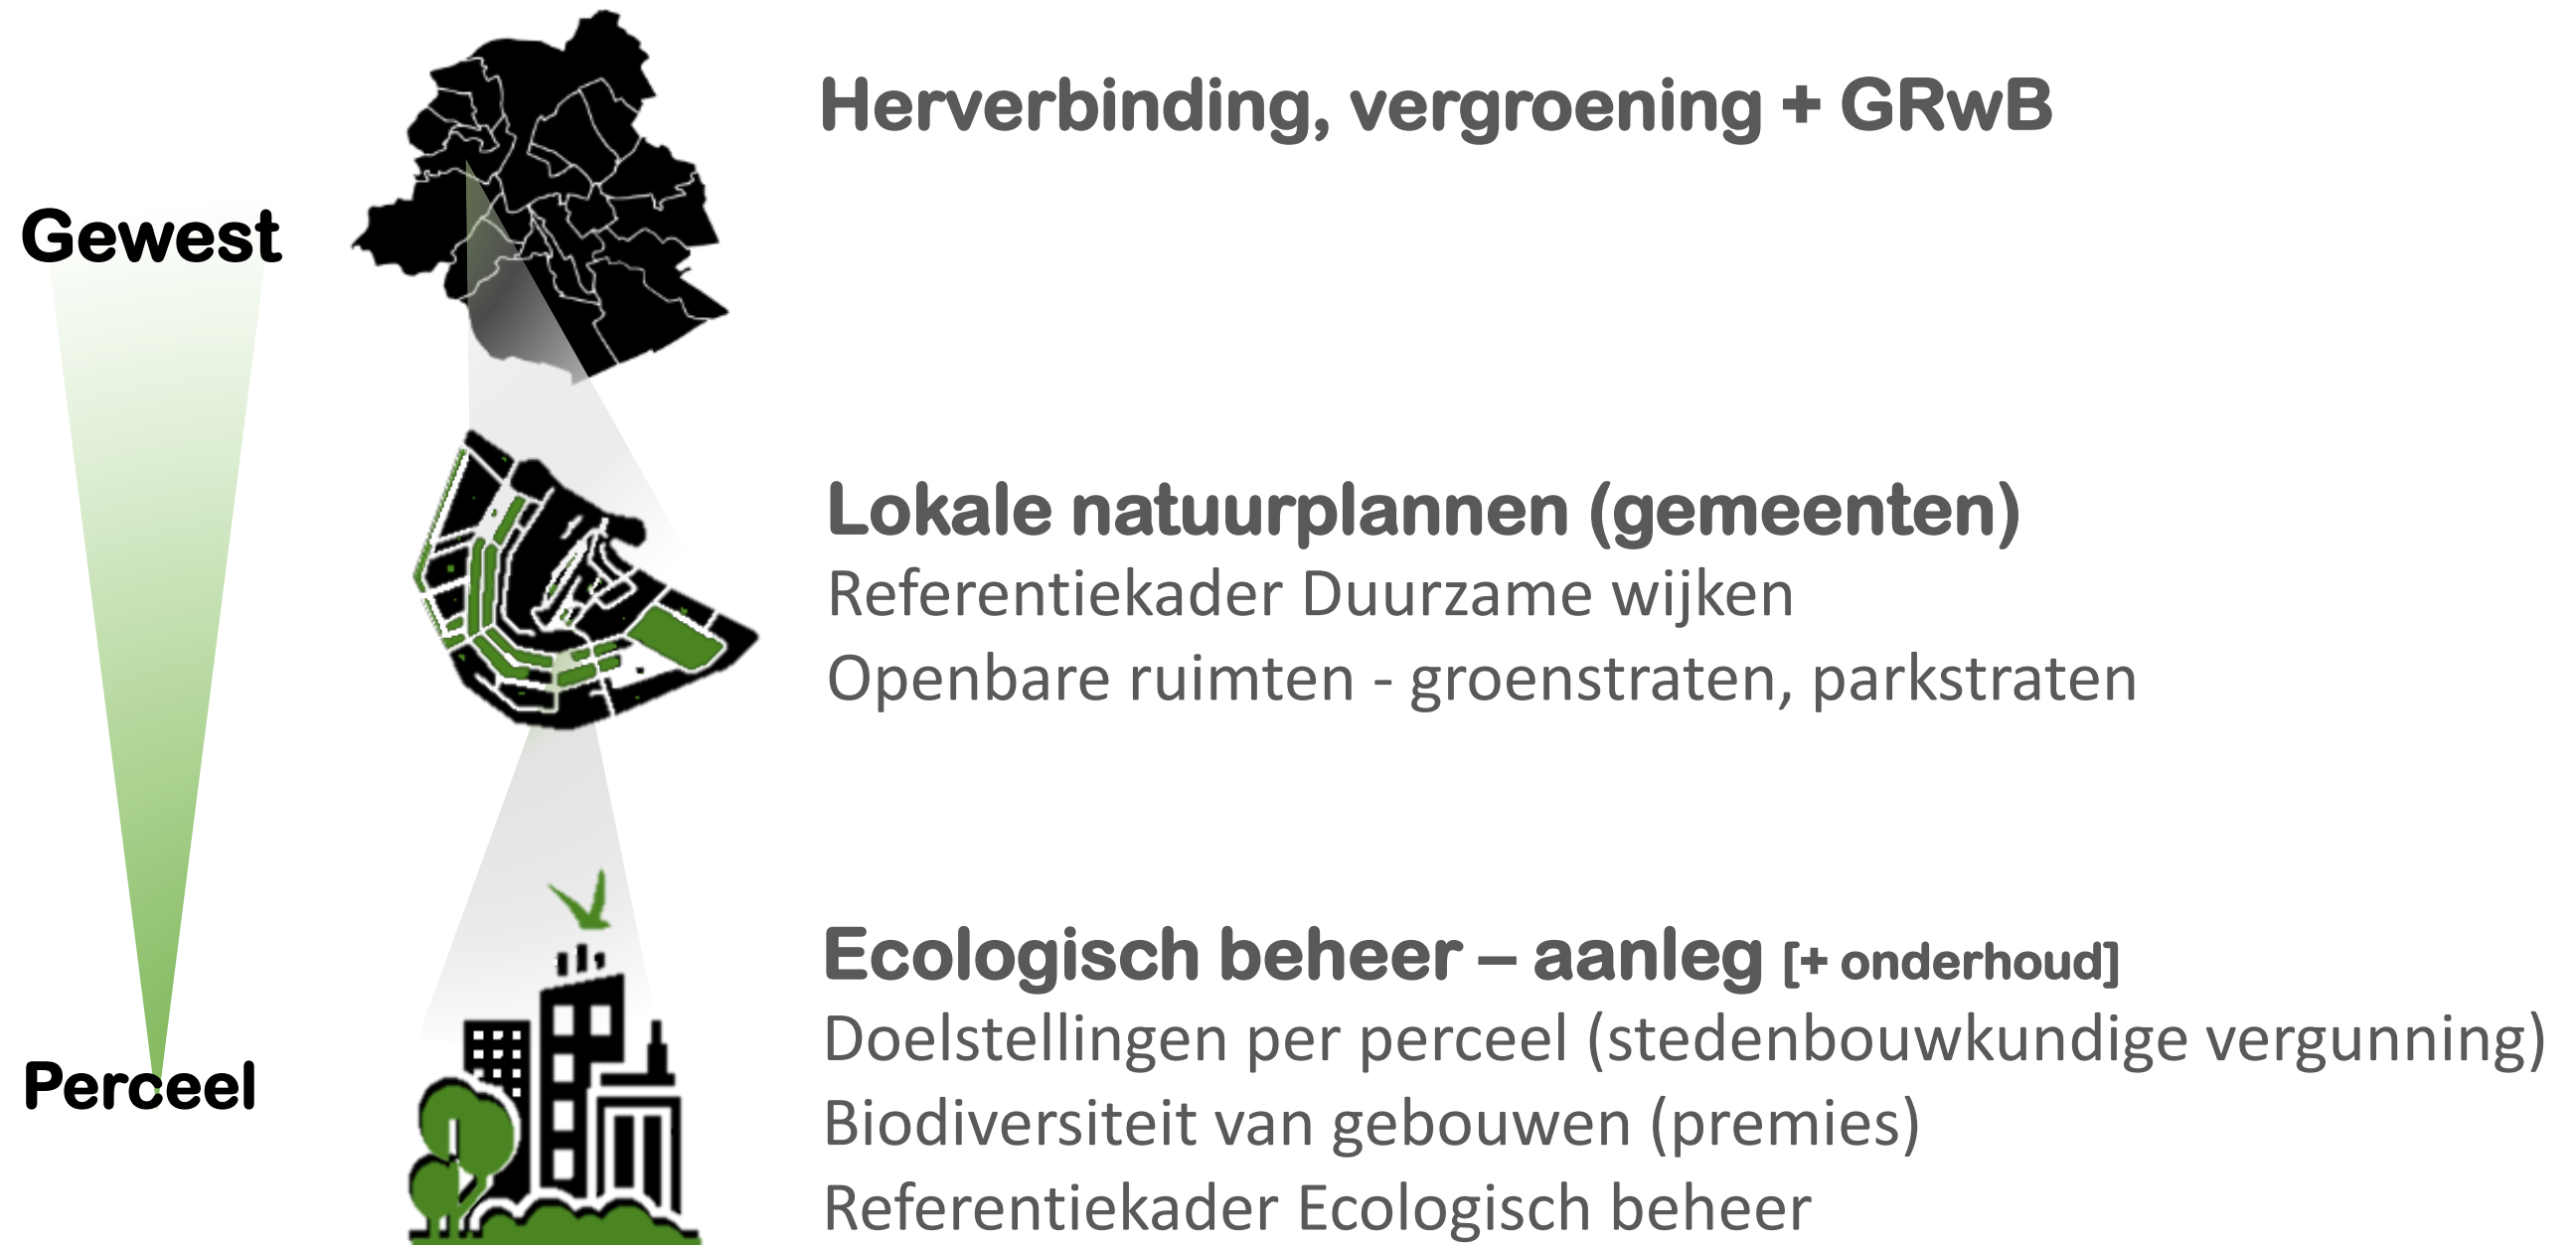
Gewest

Perceel

Herverbinding, vergroening + GRwB

Lokale natuurplannen (gemeenten)
Referentiekader Duurzame wijken
Openbare ruimten - groenstraten, parkstraten

Ecologisch beheer – aanleg [+ onderhoud]
Doelstellingen per perceel (stedenbouwkundige vergunning)
Biodiversiteit van gebouwen (premies)
Referentiekader Ecologisch beheer